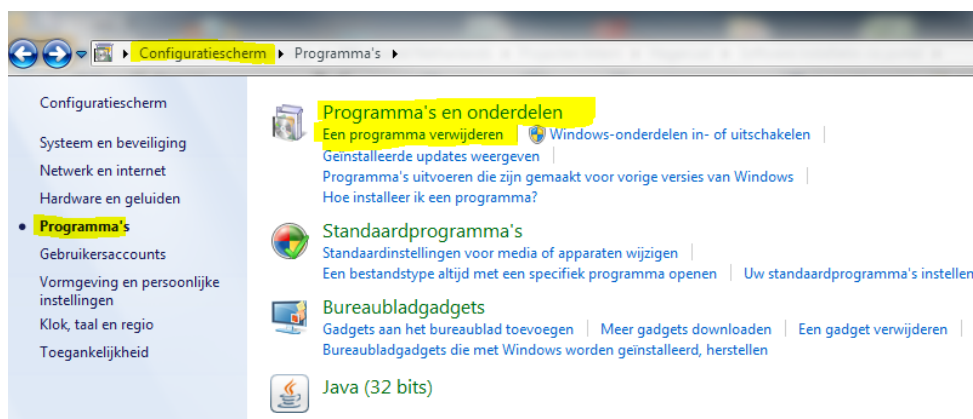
Configuratiescherm ▸ Programma's ▸

Configuratiescherm

Systeem en beveiliging
Netwerk en internet
Hardware en geluiden
Programma's
Gebruikersaccounts
Vormgeving en persoonlijke instellingen
Klok, taal en regio
Toegankelijkheid

Programma's en onderdelen
Een programma verwijderen | Windows-onderdelen in- of uitschakelen |
Geïnstalleerde updates weergeven |
Programma's uitvoeren die zijn gemaakt voor vorige versies van Windows |
Hoe installeer ik een programma?

Standaardprogramma's
Standaardinstellingen voor media of apparaten wijzigen |
Een bestandstype altijd met een specifiek programma openen | Uw standaardprogramma's instellen

Bureaubladgadgets
Gadgets aan het bureaublad toevoegen | Meer gadgets downloaden | Een gadget verwijderen |
Bureaubladgadgets die met Windows worden geïnstalleerd, herstellen

Java (32 bits)